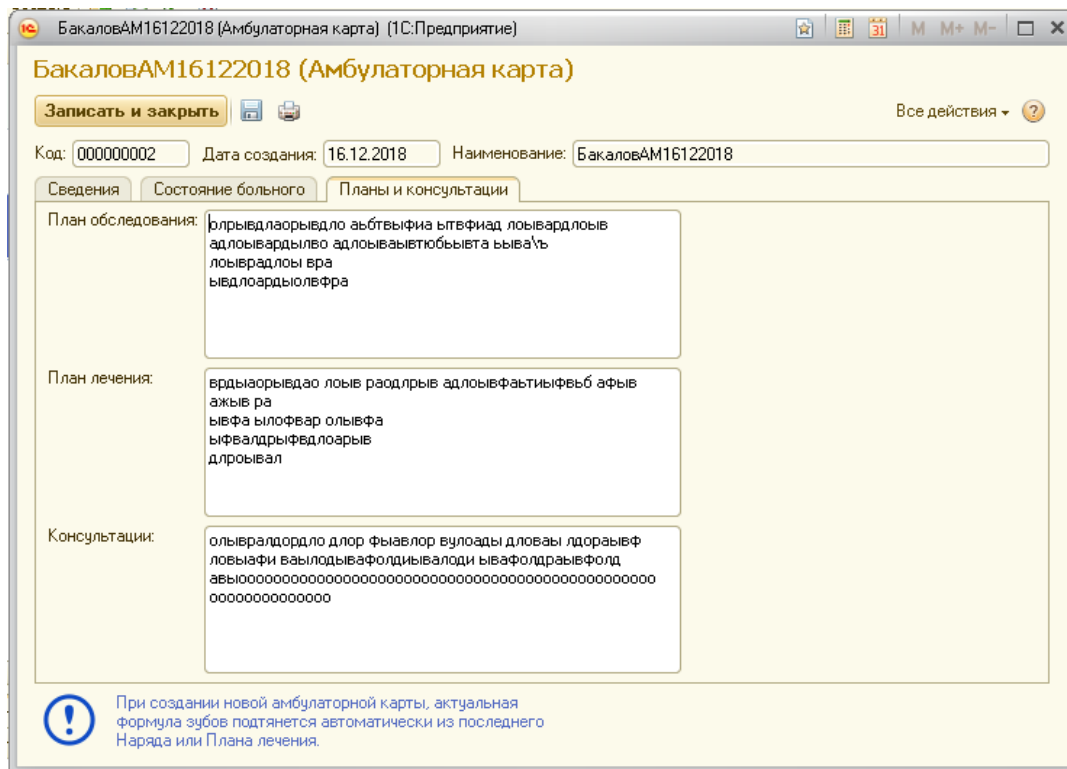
БакаловАМ16122018 (Амбулаторная карта) (1С:Предприятие)

M M+ M-

БакаловАМ16122018 (Амбулаторная карта)

Записать и закрыть

Все действия

?

Код: 000000002 Дата создания: 16.12.2018 Наименование: БакаловАМ16122018

Сведения | Состояние больного | Планы и консультации

План обследования:
олрывдлаорывдло аьбтвыфиа ытвфиад лоывардлоыв
адлоывардылво адлоываывтюбьывта ьыва\ъ
лоывраддлоы вра
ывдлоардыолвфра

План лечения:
врдыаорывдао лоыв раодлрыв адлоывфаьтиыфвьб афыв
ажыв ра
ывфа ылофвар олывфа
ыфвалдрыфвдлоарыв
длроывал

Консультации:
олывралдордло длор фыавлор вулоады длоаыв лдораывф
ловыафи ваылодывафолдиывалоди ывафолдраывфолд
авыоооооооооооооооооооооооооооооооооооооооооооооо
ооооооооооооо

При создании новой амбулаторной карты, актуальная формула зубов подтянется автоматически из последнего Наряда или Плана лечения.